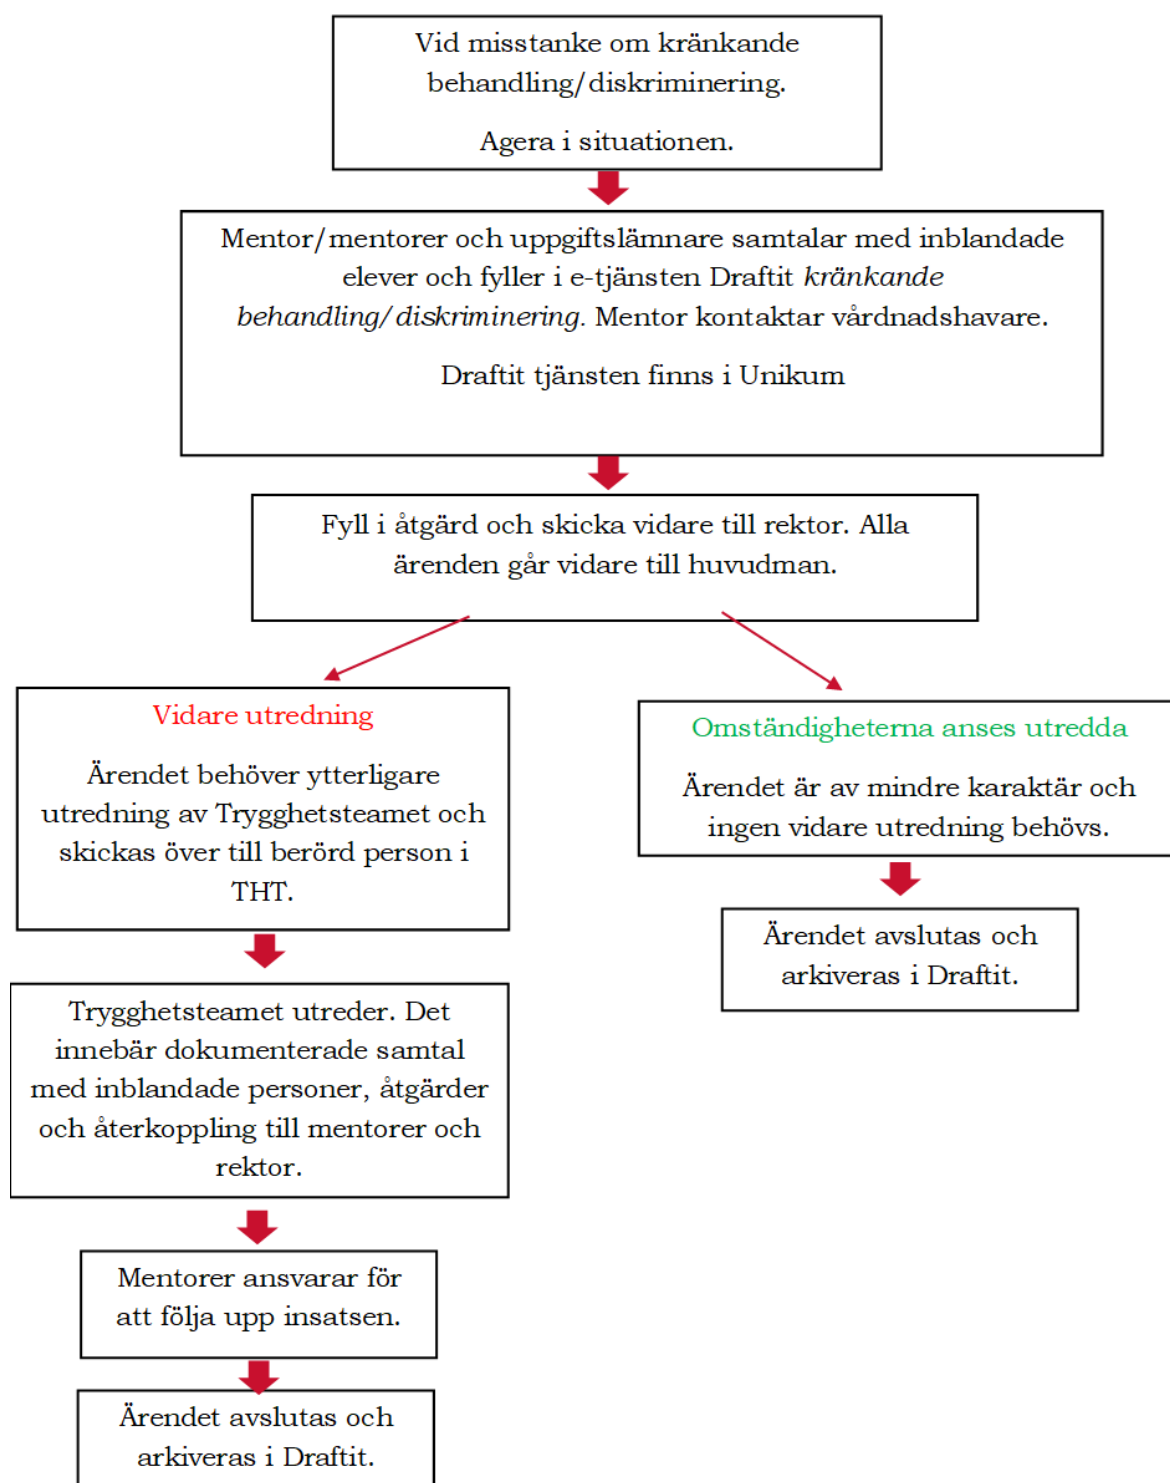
Vid misstanke om kränkande behandling/diskriminering.

Agera i situationen.

Mentor/mentorer och uppgiftslämnare samtalar med inblandade elever och fyller i e-tjänsten Draftit kränkande behandling/diskriminering. Mentor kontaktar vårdnadshavare.

Draftit tjänsten finns i Unikum

Fyll i åtgärd och skicka vidare till rektor. Alla ärenden går vidare till huvudman.

Vidare utredning

Ärendet behöver ytterligare utredning av Trygghetsteamet och skickas över till berörd person i THT.

Trygghetsteamet utreder. Det innebär dokumenterade samtal med inblandade personer, åtgärder och återkoppling till mentorer och rektor.

Mentorer ansvarar för att följa upp insatsen.

Ärendet avslutas och arkiveras i Draftit.

Omständigheterna anses utredda

Ärendet är av mindre karaktär och ingen vidare utredning behövs.

Ärendet avslutas och arkiveras i Draftit.